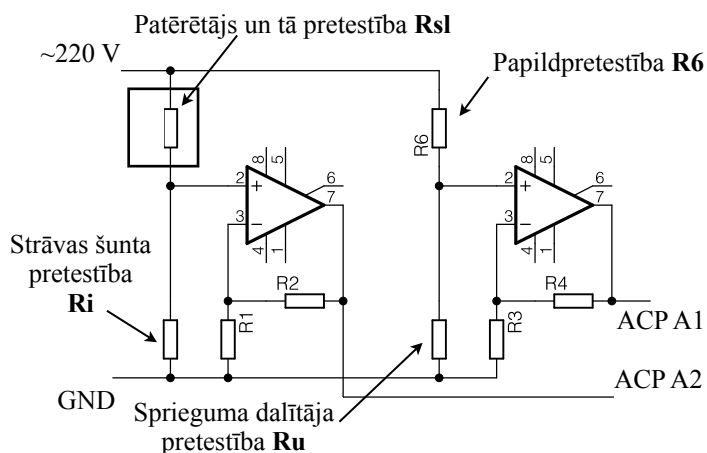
Patērētājs un tā pretestība **Rsl**

~220 V

Papildpretestība **R6**

R6

8 5

2 +

3 −

4 1

6

7

8 5

2 +

3 −

4 1

6

7

Strāvas šunta pretestība **Ri**

R2

R1

R4

R3

ACP A1

GND

ACP A2

Sprieguma dalītāja pretestība **Ru**